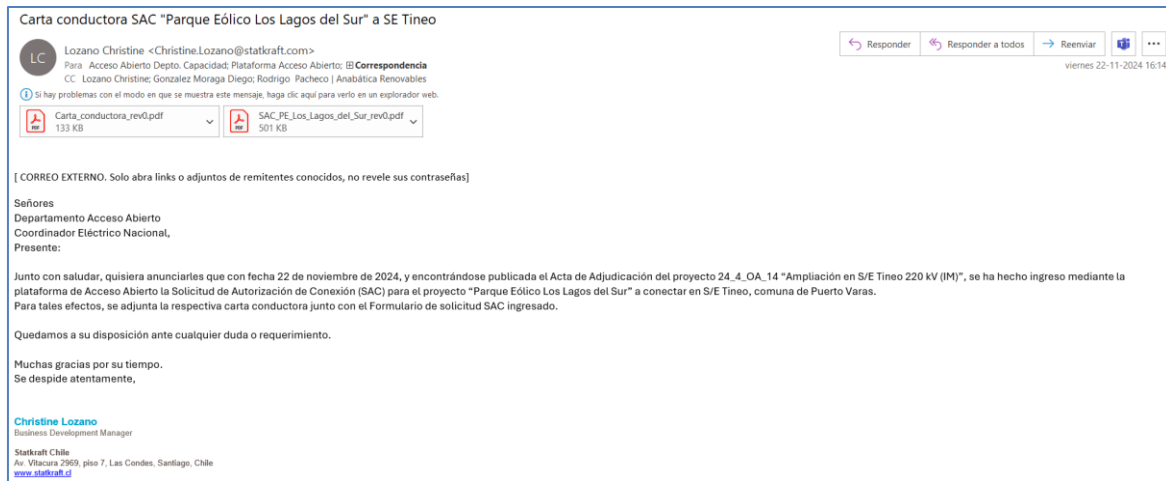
Carta conductora SAC "Parque Eólico Los Lagos del Sur" a SE Tineo

LC

Lozano Christine <Christine.Lozano@statkraft.com>
Para Acceso Abierto Depto. Capacidad; Plataforma Acceso Abierto; ⊞ Correspondencia
CC Lozano Christine; Gonzalez Moraga Diego; Rodrigo Pacheco | Anabática Renovables

Responder | Responder a todos | Reenviar | ...

viernes 22-11-2024 16:14

ⓘ Si hay problemas con el modo en que se muestra este mensaje, haga clic aquí para verlo en un explorador web.

Carta_conductora_rev0.pdf
133 KB

SAC_PE_Los_Lagos_del_Sur_rev0.pdf
501 KB

[ CORREO EXTERNO. Solo abra links o adjuntos de remitentes conocidos, no revele sus contraseñas]

Señores
Departamento Acceso Abierto
Coordinador Eléctrico Nacional,
Presente:

Junto con saludar, quisiera anunciarles que con fecha 22 de noviembre de 2024, y encontrándose publicada el Acta de Adjudicación del proyecto 24_4_OA_14 "Ampliación en S/E Tineo 220 kV (IM)", se ha hecho ingreso mediante la plataforma de Acceso Abierto la Solicitud de Autorización de Conexión (SAC) para el proyecto "Parque Eólico Los Lagos del Sur" a conectar en S/E Tineo, comuna de Puerto Varas.
Para tales efectos, se adjunta la respectiva carta conductora junto con el Formulario de solicitud SAC ingresado.

Quedamos a su disposición ante cualquier duda o requerimiento.

Muchas gracias por su tiempo.
Se despide atentamente,

Christine Lozano
Business Development Manager

Statkraft Chile
Av. Vitacura 2969, piso 7, Las Condes, Santiago, Chile
www.statkraft.cl